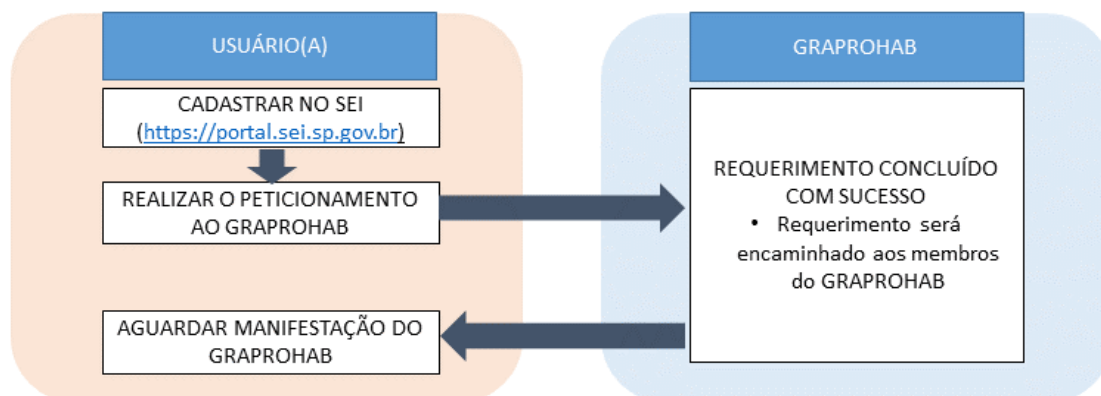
USUÁRIO(A)

CADASTRAR NO SEI (https://portal.sei.sp.gov.br)

REALIZAR O PETICIONAMENTO AO GRAPROHAB

AGUARDAR MANIFESTAÇÃO DO GRAPROHAB

GRAPROHAB

REQUERIMENTO CONCLUÍDO COM SUCESSO
• Requerimento será encaminhado aos membros do GRAPROHAB